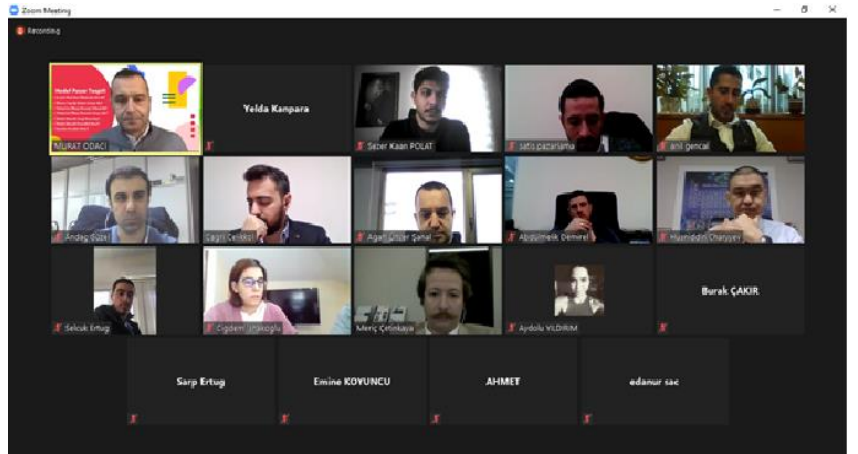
Zoom Meeting

Recording

Hedef Pazar Tespiti

MURAT ODACI

Yelda Kanpara

Sezer Kaan POLAT

satis pazarlama

anil gencal

Andaç Süzi

Çagri Celik

Agah Ozan Şanal

Abdulmelik Demirel

Hüsnüddin Chatyyev

Selcuk Ertug

Cigdem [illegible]oglu

Meriç Çetinkaya

Aydolu YILDIRIM

Burak ÇAKIR

Sarp Ertug

Emine KOYUNCU

AHMET

edanur sac